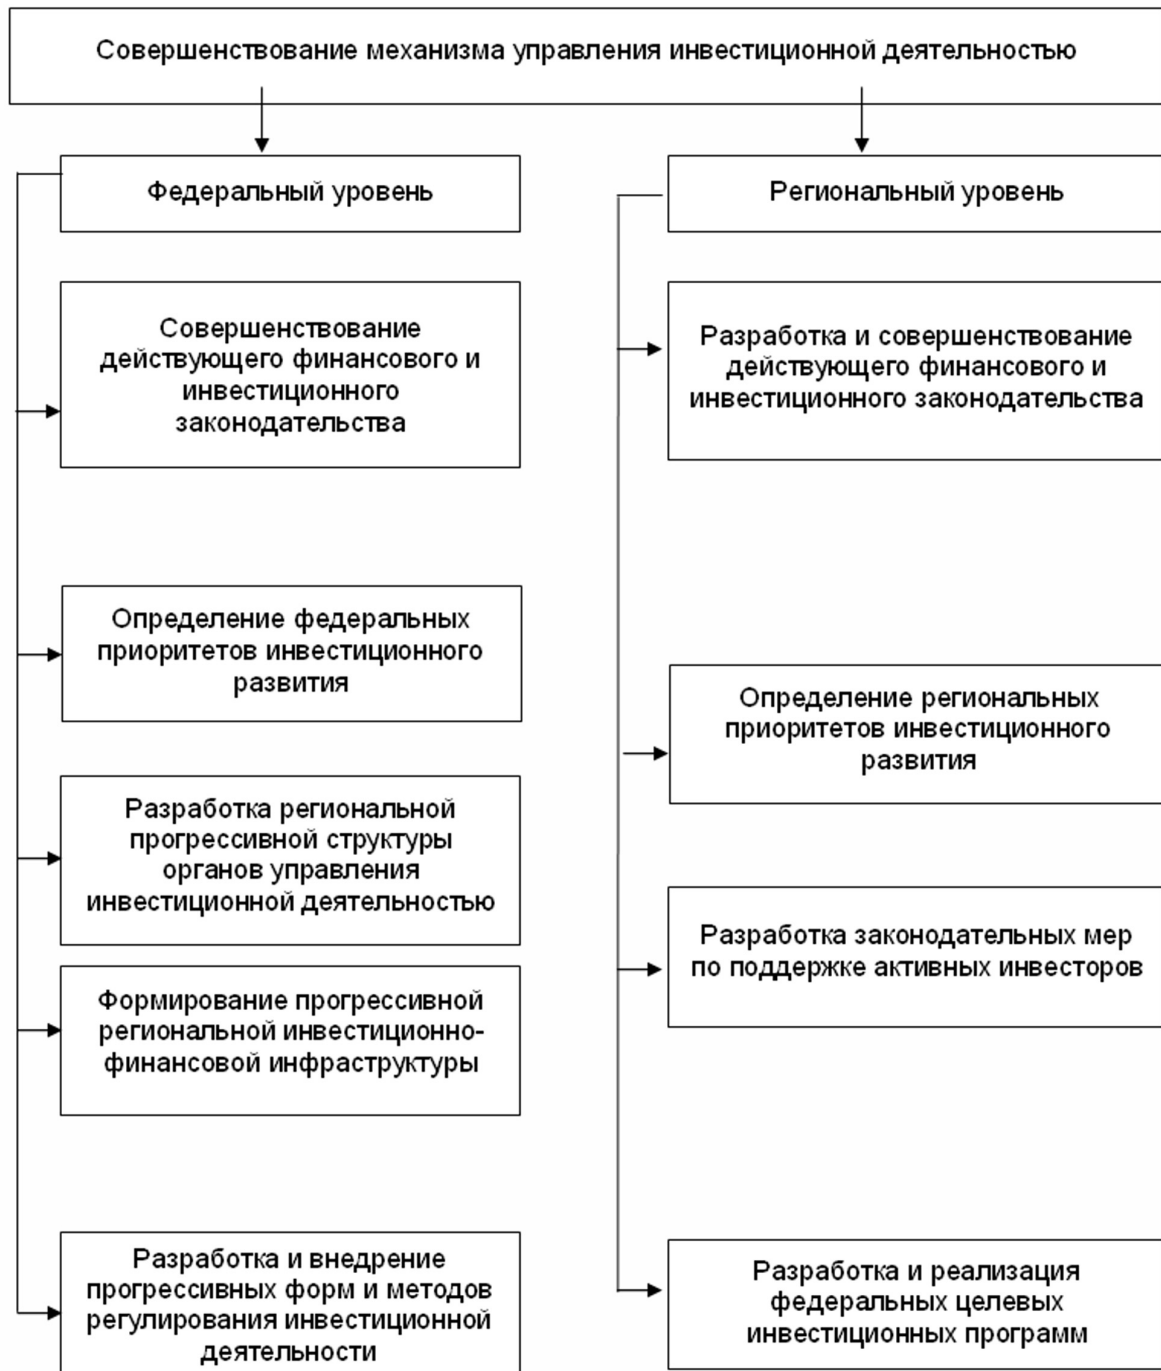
Совершенствование механизма управления инвестиционной деятельностью

Федеральный уровень

Совершенствование действующего финансового и инвестиционного законодательства

Определение федеральных приоритетов инвестиционного развития

Разработка региональной прогрессивной структуры органов управления инвестиционной деятельностью

Формирование прогрессивной региональной инвестиционно-финансовой инфраструктуры

Разработка и внедрение прогрессивных форм и методов регулирования инвестиционной деятельности

Региональный уровень

Разработка и совершенствование действующего финансового и инвестиционного законодательства

Определение региональных приоритетов инвестиционного развития

Разработка законодательных мер по поддержке активных инвесторов

Разработка и реализация федеральных целевых инвестиционных программ